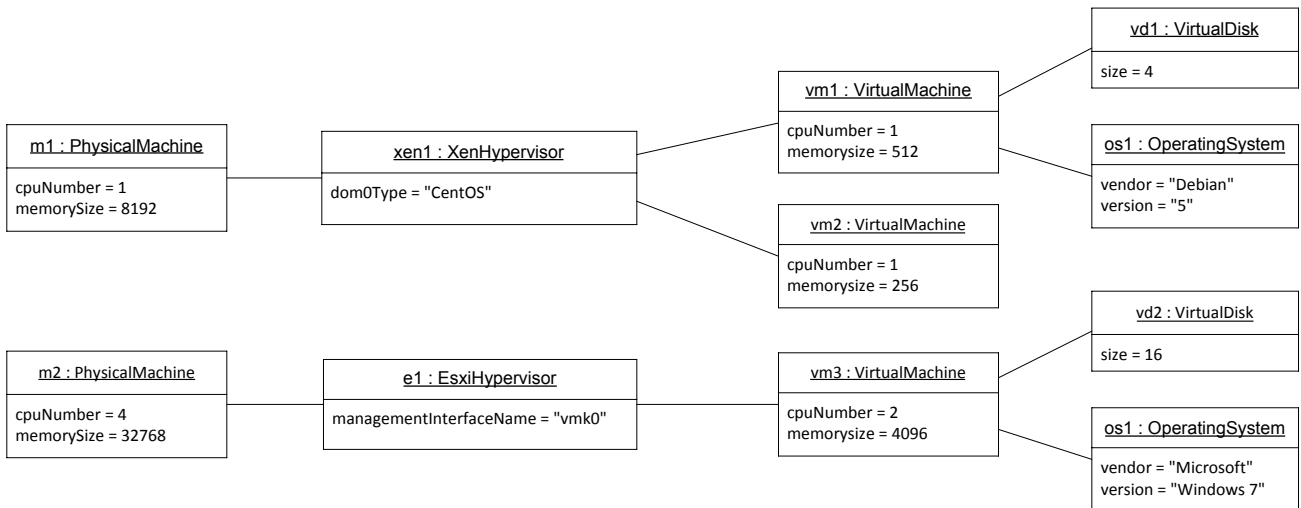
vd1 : VirtualDisk
size = 4

vm1 : VirtualMachine
cpuNumber = 1
memorysize = 512

m1 : PhysicalMachine
cpuNumber = 1
memorySize = 8192

xen1 : XenHypervisor
dom0Type = "CentOS"

os1 : OperatingSystem
vendor = "Debian"
version = "5"

vm2 : VirtualMachine
cpuNumber = 1
memorysize = 256

vd2 : VirtualDisk
size = 16

m2 : PhysicalMachine
cpuNumber = 4
memorySize = 32768

e1 : EsxiHypervisor
managementInterfaceName = "vmk0"

vm3 : VirtualMachine
cpuNumber = 2
memorysize = 4096

os1 : OperatingSystem
vendor = "Microsoft"
version = "Windows 7"